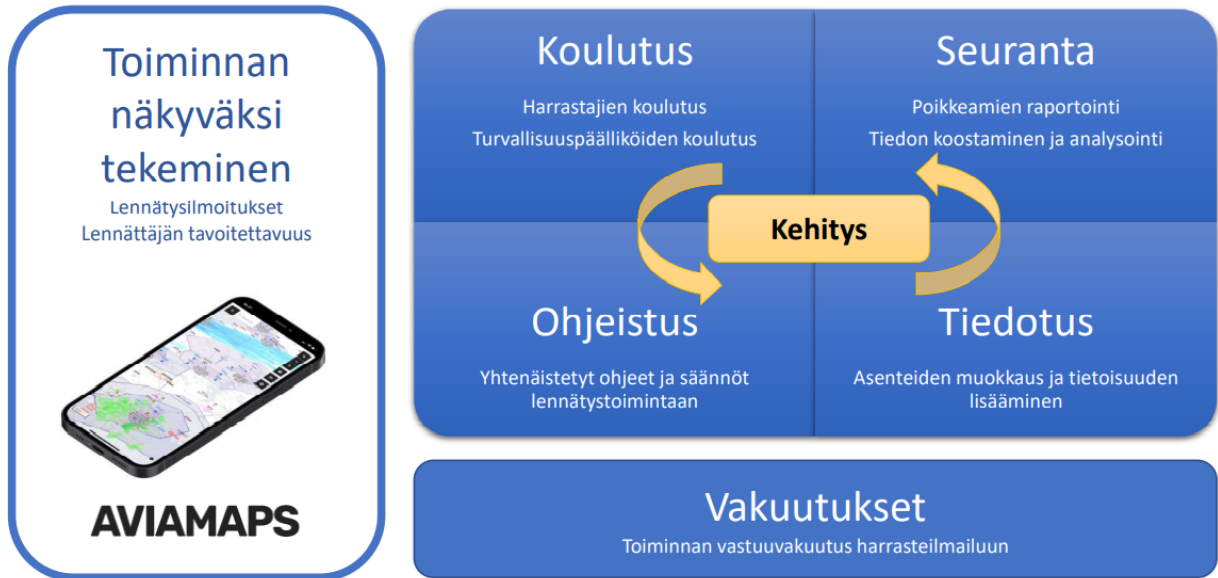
Toiminnan näkyväksi tekeminen
Lennätysilmoitukset
Lennättäjän tavoitettavuus

AVIAMAPS

Koulutus
Harrastajien koulutus
Turvallisuuspäälliköiden koulutus

Seuranta
Poikkeamien raportointi
Tiedon koostaminen ja analysointi

Kehitys

Ohjeistus
Yhtenäistetyt ohjeet ja säännöt lennätystoimintaan

Tiedotus
Asenteiden muokkaus ja tietoisuuden lisääminen

Vakuutukset
Toiminnan vastuuvakuutus harrasteilmailuun